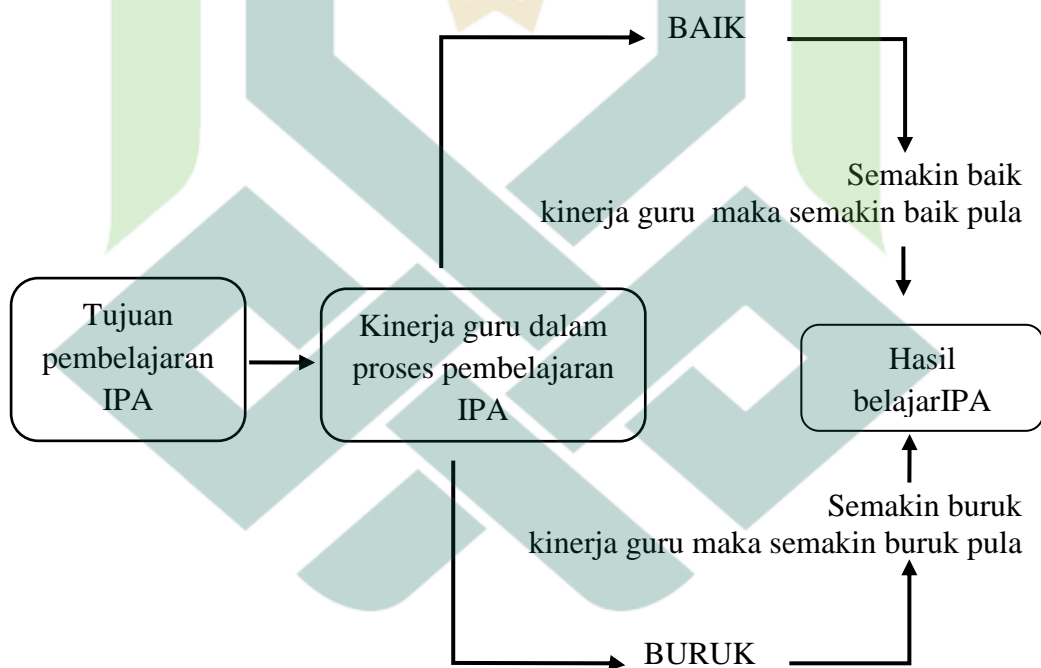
BAIK

Semakin baik kinerja guru maka semakin baik pula

Tujuan pembelajaran IPA

Kinerja guru dalam proses pembelajaran IPA

Hasil belajarIPA

Semakin buruk kinerja guru maka semakin buruk pula

BURUK